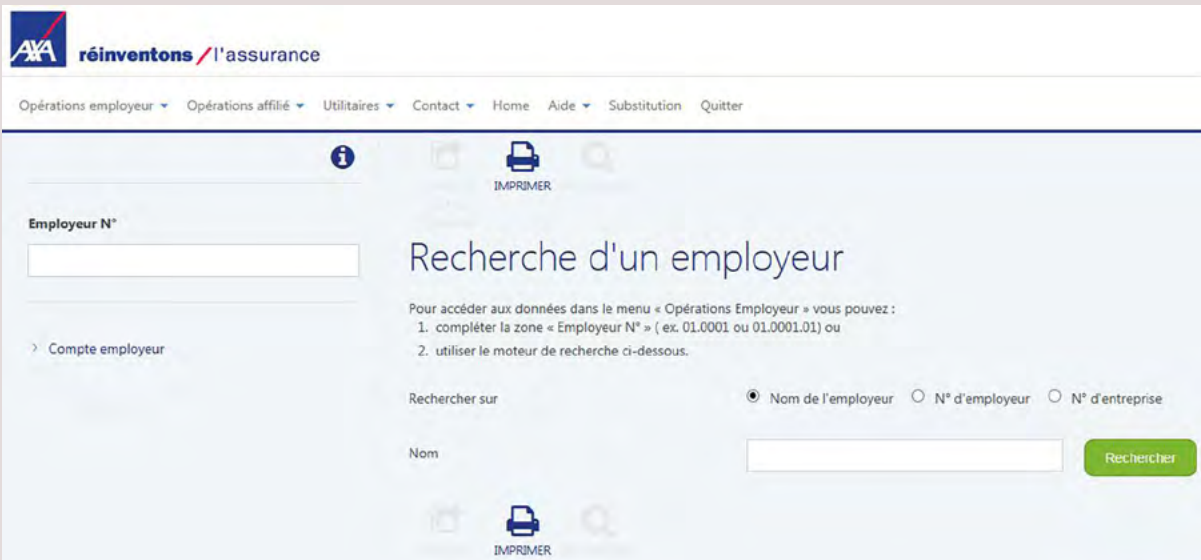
AXA réinventons / l'assurance

Opérations employeur ▾ Opérations affilié ▾ Utilitaires ▾ Contact ▾ Home Aide ▾ Substitution Quitter

IMPRIMER

Employeur N°

› Compte employeur

Recherche d'un employeur

Pour accéder aux données dans le menu « Opérations Employeur » vous pouvez :
1. compléter la zone « Employeur N° » ( ex. 01.0001 ou 01.0001.01) ou
2. utiliser le moteur de recherche ci-dessous.

Rechercher sur
Nom de l'employeur
N° d'employeur
N° d'entreprise

Nom

Rechercher

IMPRIMER